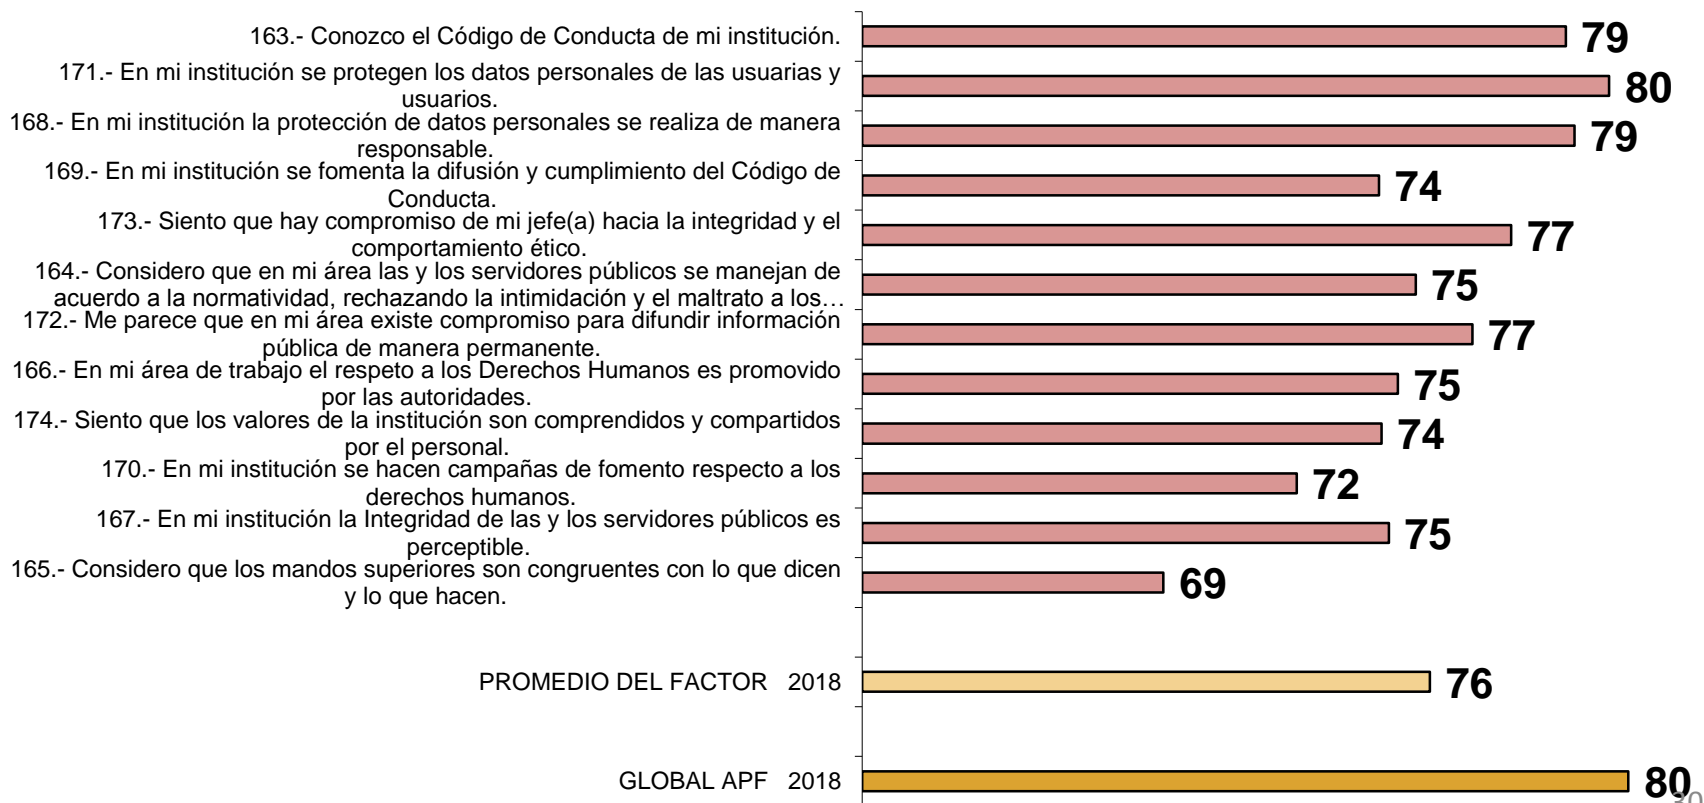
163.- Conozco el Código de Conducta de mi institución. 79

171.- En mi institución se protegen los datos personales de las usuarias y usuarios. 80

168.- En mi institución la protección de datos personales se realiza de manera responsable. 79

169.- En mi institución se fomenta la difusión y cumplimiento del Código de Conducta. 74

173.- Siento que hay compromiso de mi jefe(a) hacia la integridad y el comportamiento ético. 77

164.- Considero que en mi área las y los servidores públicos se manejan de acuerdo a la normatividad, rechazando la intimidación y el maltrato a los… 75

172.- Me parece que en mi área existe compromiso para difundir información pública de manera permanente. 77

166.- En mi área de trabajo el respeto a los Derechos Humanos es promovido por las autoridades. 75

174.- Siento que los valores de la institución son comprendidos y compartidos por el personal. 74

170.- En mi institución se hacen campañas de fomento respecto a los derechos humanos. 72

167.- En mi institución la Integridad de las y los servidores públicos es perceptible. 75

165.- Considero que los mandos superiores son congruentes con lo que dicen y lo que hacen. 69

PROMEDIO DEL FACTOR 2018 76

GLOBAL APF 2018 80

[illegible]